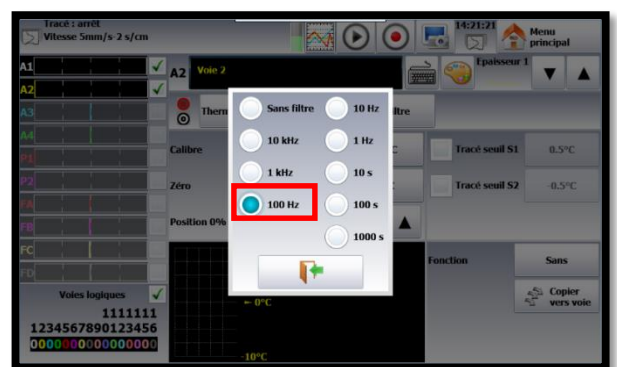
Tracé : arrêt
Vitesse 5mm/s 2 s/cm

14:21:21

Menu principal

A1
A2
A3
A4
P1
P2
FA
FB
FC
FD

A2 Voie 2

Epaisseur 1

Therm

Calibre

Zéro

Position 0%

Sans filtre
10 Hz
10 kHz
1 Hz
1 kHz
10 s
100 Hz
100 s
1000 s

ltre

Tracé seuil S1
0.5°C

Tracé seuil S2
-0.5°C

Fonction
Sans

Copier vers voie

Voies logiques
1111111
1234567890123456
0000000000000000

0°C

-10°C